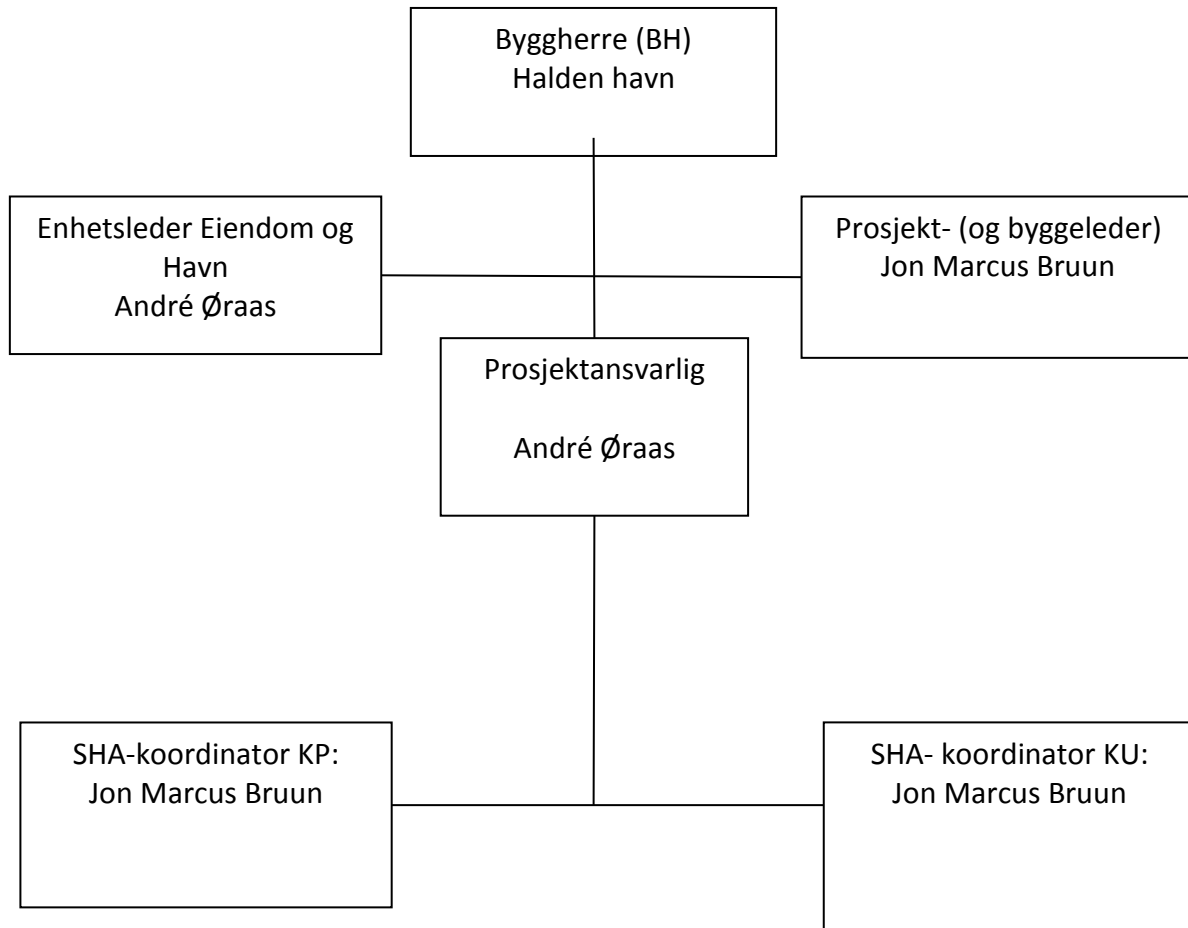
Byggherre (BH)
Halden havn

Enhetsleder Eiendom og Havn
André Øraas

Prosjekt- (og byggeleder)
Jon Marcus Bruun

Prosjektansvarlig

André Øraas

SHA-koordinator KP:
Jon Marcus Bruun

SHA- koordinator KU:
Jon Marcus Bruun